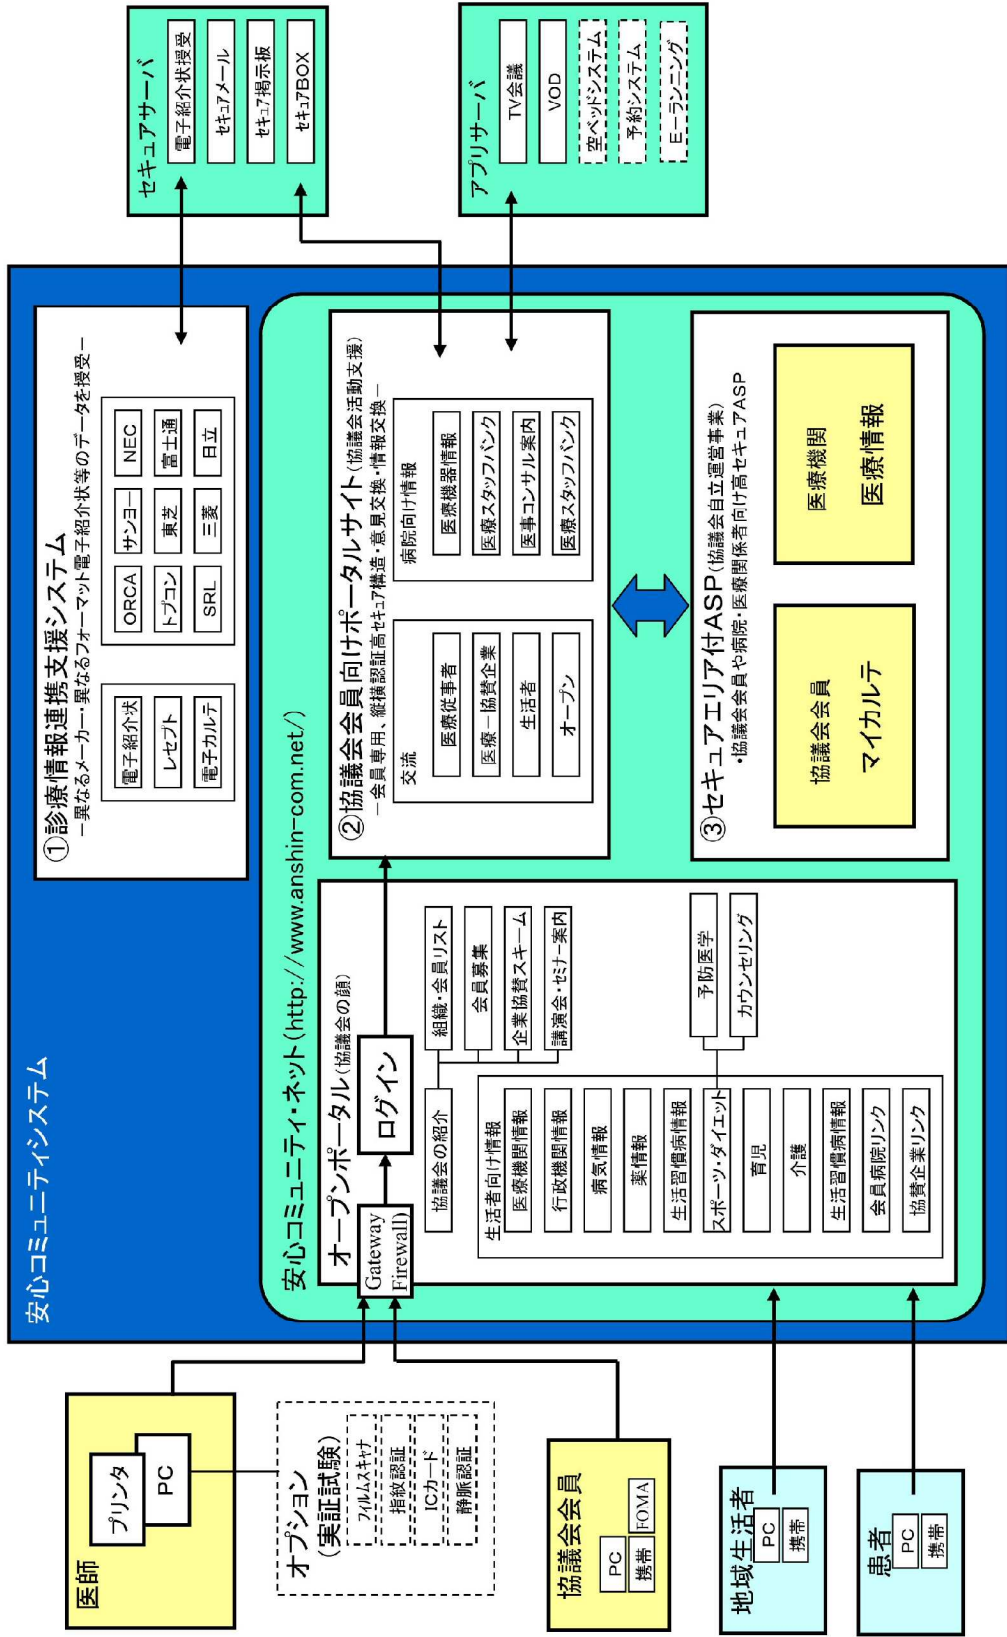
安心コミュニティシステム

①診療情報連携支援システム
－異なるメーカー・異なるフォーマット電子紹介状等のデータを授受－

電子紹介状
レセプト
電子カルテ

ORCA
サンヨー
NEC
トプコン
東芝
富士通
SRL
三菱
日立

セキュアサーバ
電子紹介状授受
セキュアメール
セキュア掲示板
セキュアBOX

アプリサーバ
TV会議
VOD
空ベッドシステム
予約システム
E-ラーニング

安心コミュニティ・ネット(http://www.anshin-com.net/)

②協議会会員向けポータルサイト(協議会活動支援)
－会員専用、縦横認証高セキュア構造・意見交換・情報交換－

交流
医療従事者
医療－協賛企業
生活者
オープン

病院向け情報
医療機器情報
医療スタッフバンク
医事コンサル案内
医療スタッフバンク

③セキュアエリア付ASP(協議会自立運営事業)
・協議会会員や病院・医療関係者向け高セキュアASP

協議会会員
マイカルテ

医療機関
医療情報

オープンポータル(協議会の顔)
Gateway
Firewall
ログイン

協議会の紹介
組織・会員リスト
会員募集
企業協賛スキーム
講演会・セミナー案内

生活者向け情報
医療機関情報
行政機関情報
病気情報
薬情報
生活習慣病情報
スポーツ・ダイエット
育児
介護
生活習慣病情報
会員病院リンク
協賛企業リンク

予防医学
カウンセリング

医師
プリンタ
PC

オプション(実証試験)
フィルムスキャナ
指紋認証
ICカード
静脈認証

協議会会員
PC
携帯
FOMA

地域生活者
PC
携帯

患者
PC
携帯